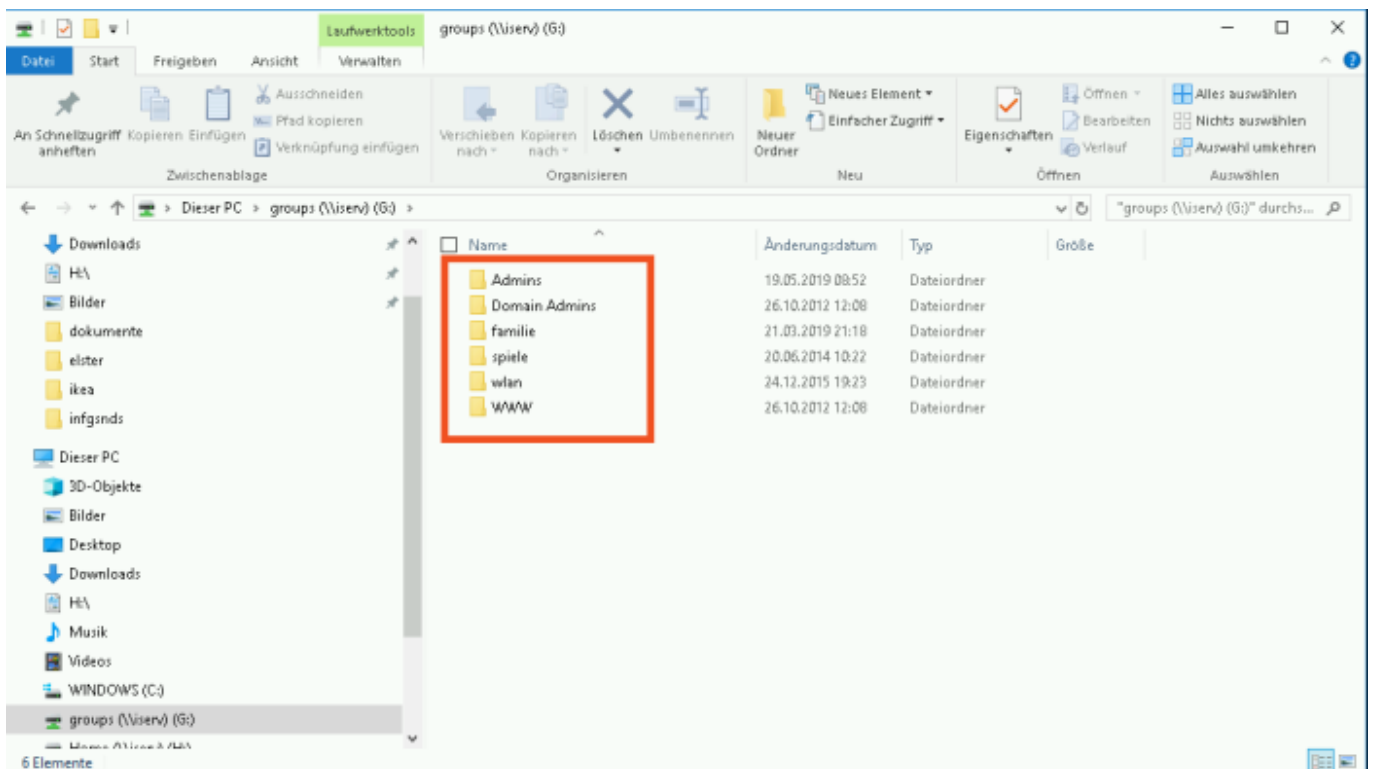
Laufwerktools groups (\\iserv) (G:)

Datei Start Freigeben Ansicht Verwalten

An Schnellzugriff anheften Kopieren Einfügen Ausschneiden Pfad kopieren Verknüpfung einfügen
Zwischenablage

Verschieben nach Kopieren nach Löschen Umbenennen
Organisieren

Neuer Ordner Neues Element Einfacher Zugriff
Neu

Eigenschaften Öffnen Bearbeiten Verlauf
Öffnen

Alles auswählen Nichts auswählen Auswahl umkehren
Auswählen

Dieser PC > groups (\\iserv) (G:) >

"groups (\\iserv) (G:)" durchs...

Downloads
H:\
Bilder
dokumente
elster
ikea
infgsnds

Dieser PC
3D-Objekte
Bilder
Desktop
Downloads
H:\
Musik
Videos
WINDOWS (C:)
groups (\\iserv) (G:)
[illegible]

| Name | Änderungsdatum | Typ | Größe |
|---|---|---|---|
| Admins | 19.05.2019 08:52 | Dateiordner | |
| Domain Admins | 26.10.2012 12:08 | Dateiordner | |
| familie | 21.03.2019 21:18 | Dateiordner | |
| spiele | 20.06.2014 10:22 | Dateiordner | |
| wlan | 24.12.2015 19:23 | Dateiordner | |
| WWW | 26.10.2012 12:08 | Dateiordner | |

6 Elemente